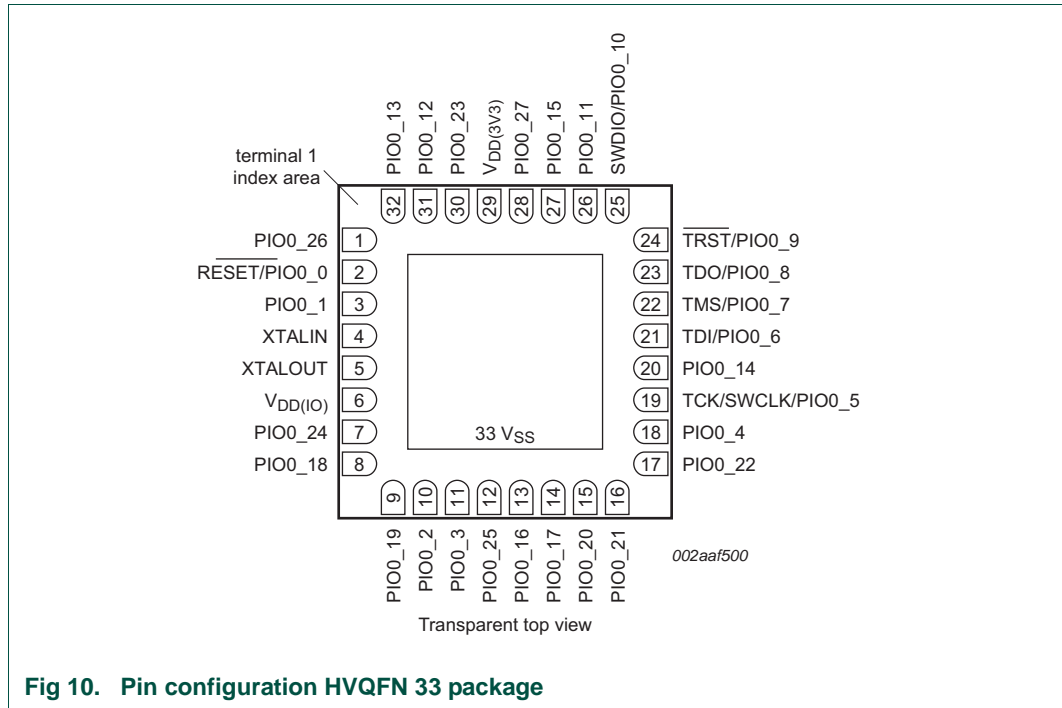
terminal 1
index area

PIO0_13 32
PIO0_12 31
PIO0_23 30
$V_{DD(3V3)}$ 29
PIO0_27 28
PIO0_15 27
PIO0_11 26
SWDIO/PIO0_10 25

PIO0_26 1
$\overline{RESET}$/PIO0_0 2
PIO0_1 3
XTALIN 4
XTALOUT 5
$V_{DD(IO)}$ 6
PIO0_24 7
PIO0_18 8

24 $\overline{TRST}$/PIO0_9
23 TDO/PIO0_8
22 TMS/PIO0_7
21 TDI/PIO0_6
20 PIO0_14
19 TCK/SWCLK/PIO0_5
18 PIO0_4
17 PIO0_22

33 $V_{SS}$

9 PIO0_19
10 PIO0_2
11 PIO0_3
12 PIO0_25
13 PIO0_16
14 PIO0_17
15 PIO0_20
16 PIO0_21

002aaf500

Transparent top view

Fig 10. Pin configuration HVQFN 33 package